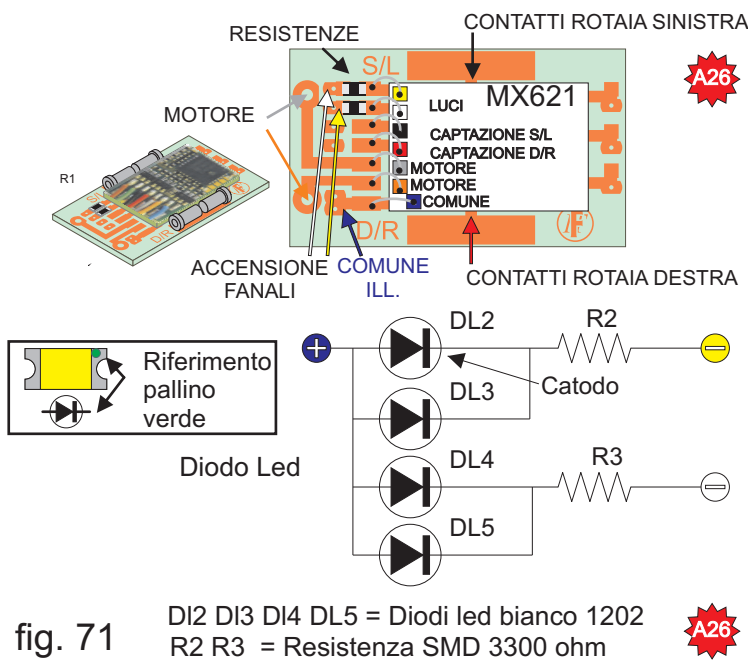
RESISTENZE
CONTATTI ROTAIA SINISTRA
A26
S/L
MOTORE
LUCI
MX621
CAPTAZIONE S/L
CAPTAZIONE D/R
R1
MOTORE
MOTORE
COMUNE
D/R
ACCENSIONE FANALI
COMUNE ILL.
CONTATTI ROTAIA DESTRA
DL2
R2
Riferimento pallino verde
Catodo
DL3
Diodo Led
DL4
R3
DL5
fig. 71
Dl2 Dl3 Dl4 DL5 = Diodi led bianco 1202
R2 R3 = Resistenza SMD 3300 ohm
A26